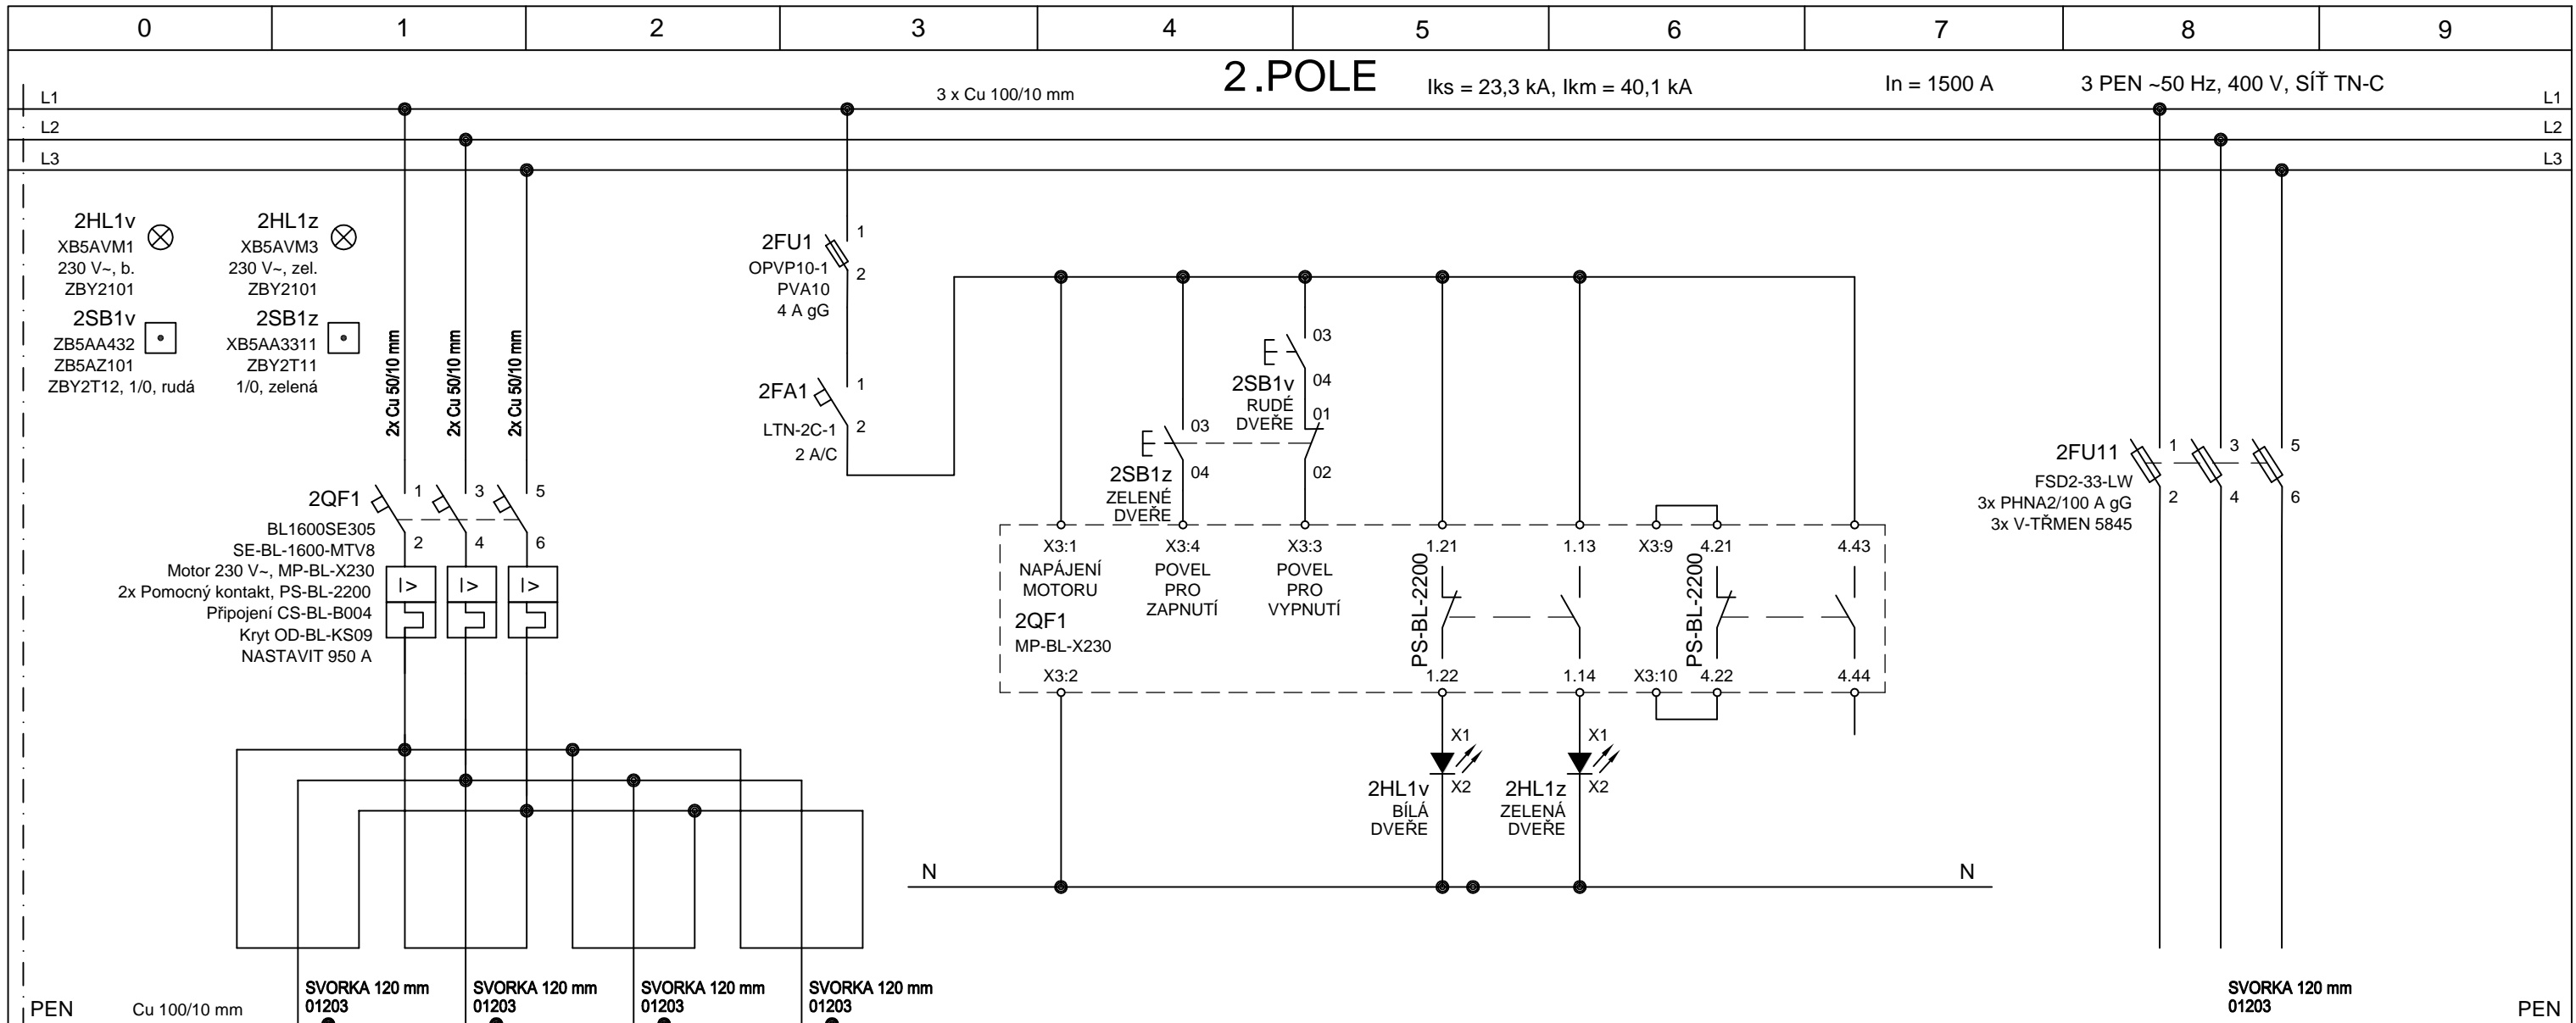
| 0 | 1 | 2 | 3 | 4 | 5 | 6 | 7 | 8 | 9 |
|---|---|---|---|---|---|---|---|---|---|

2.POLE Iks = 23,3 kA, Ikm = 40,1 kA In = 1500 A 3 PEN ~50 Hz, 400 V, SÍŤ TN-C

L1 L2 L3 3 x Cu 100/10 mm L1 L2 L3

2HL1v XB5AVM1 230 V~, b. ZBY2101
2HL1z XB5AVM3 230 V~, zel. ZBY2101
2SB1v ZB5AA432 ZB5AZ101 ZBY2T12, 1/0, rudá
2SB1z XB5AA3311 ZBY2T11 1/0, zelená

2x Cu 50/10 mm 2x Cu 50/10 mm 2x Cu 50/10 mm

2FU1 OPVP10-1 PVA10 4 A gG 1 2
2FA1 LTN-2C-1 2 A/C 1 2

2QF1 1 3 5 2 4 6
BL1600SE305
SE-BL-1600-MTV8
Motor 230 V~, MP-BL-X230
2x Pomocný kontakt, PS-BL-2200
Připojení CS-BL-B004
Kryt OD-BL-KS09
NASTAVIT 950 A
I> I> I>

03 2SB1v 04 RUDÉ DVEŘE 01 02
03 2SB1z 04 ZELENÉ DVEŘE

X3:1 NAPÁJENÍ MOTORU 2QF1 MP-BL-X230 X3:2
X3:4 POVEL PRO ZAPNUTÍ
X3:3 POVEL PRO VYPNUTÍ
1.21 PS-BL-2200 1.22 1.13 1.14 X3:9 X3:10 4.21 PS-BL-2200 4.22 4.43 4.44

X1 X2 2HL1v BÍLÁ DVEŘE
X1 X2 2HL1z ZELENÁ DVEŘE

N N

2FU11 FSD2-33-LW 3x PHNA2/100 A gG 3x V-TŘMEN 5845 1 2 3 4 5 6

PEN Cu 100/10 mm
SVORKA 120 mm 01203
SVORKA 120 mm 01203
SVORKA 120 mm 01203
SVORKA 120 mm 01203
SVORKA 120 mm 01203
PEN